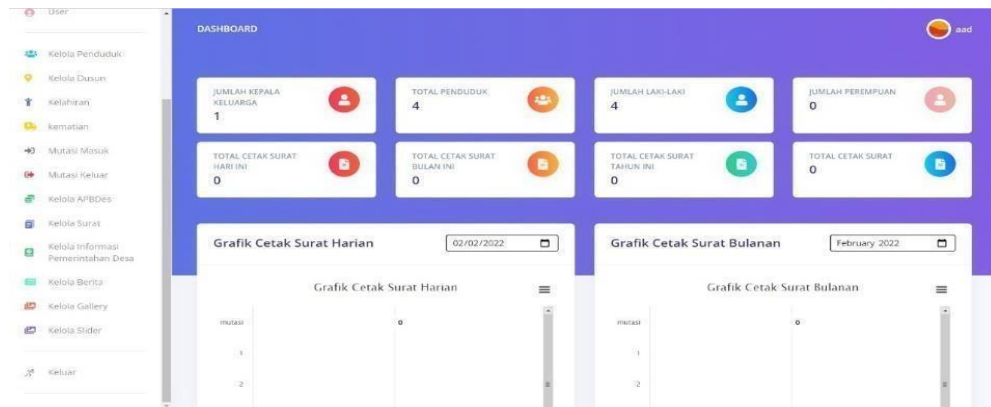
User

Kelola Penduduk

Kelola Dusun

Kelahiran

kematian

Mutasi Masuk

Mutasi Keluar

Kelola APBDes

Kelola Surat

Kelola Informasi Pemerintahan Desa

Kelola Berita

Kelola Gallery

Kelola Slider

Keluar

DASHBOARD

aad

JUMLAH KEPALA KELUARGA
1

TOTAL PENDUDUK
4

JUMLAH LAKI-LAKI
4

JUMLAH PEREMPUAN
0

TOTAL CETAK SURAT HARI INI
0

TOTAL CETAK SURAT BULAN INI
0

TOTAL CETAK SURAT TAHUN INI
0

TOTAL CETAK SURAT
0

Grafik Cetak Surat Harian

02/02/2022

Grafik Cetak Surat Harian

mutasi

0

1

2

Grafik Cetak Surat Bulanan

February 2022

Grafik Cetak Surat Bulanan

mutasi

0

1

2